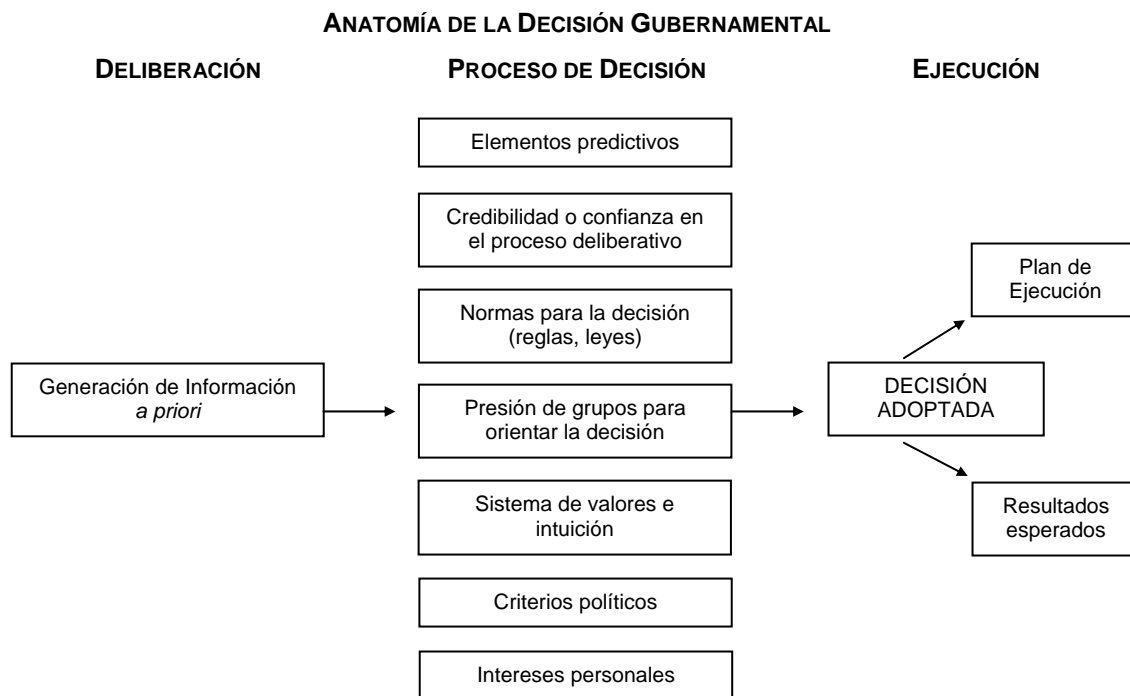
ANATOMÍA DE LA DECISIÓN GUBERNAMENTAL

DELIBERACIÓN

PROCESO DE DECISIÓN

EJECUCIÓN

Elementos predictivos

Credibilidad o confianza en el proceso deliberativo

Normas para la decisión (reglas, leyes)

Generación de Información *a priori*

Presión de grupos para orientar la decisión

Sistema de valores e intuición

Criterios políticos

Intereses personales

Plan de Ejecución

DECISIÓN ADOPTADA

Resultados esperados